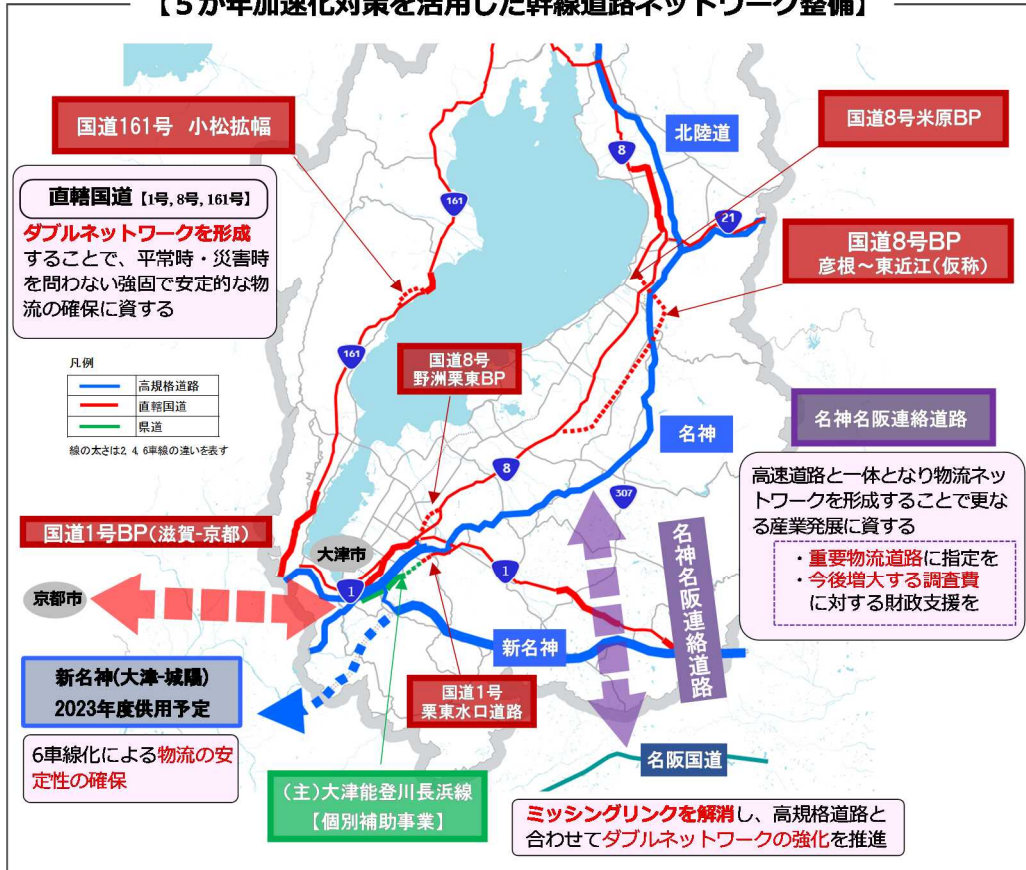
【5か年加速化対策を活用した幹線道路ネットワーク整備】

国道161号 小松拡幅

直轄国道【1号, 8号, 161号】

ダブルネットワークを形成することで、平常時・災害時を問わない強固で安定的な物流の確保に資する

凡例
高規格道路
直轄国道
県道
線の太さは2, 4, 6車線の違いを表す

国道8号米原BP

北陸道

8

21

161

161

国道8号BP 彦根～東近江(仮称)

国道8号 野洲栗東BP

名神

名神名阪連絡道路

高速道路と一体となり物流ネットワークを形成することで更なる産業発展に資する

・重要物流道路に指定を
・今後増大する調査費に対する財政支援を

8

307

国道1号BP(滋賀-京都)

大津市

京都市

1

1

名神名阪連絡道路

新名神

新名神(大津-城陽) 2023年度供用予定

6車線化による物流の安定性の確保

国道1号 栗東水口道路

名阪国道

(主)大津能登川長浜線 【個別補助事業】

ミッシングリンクを解消し、高規格道路と合わせてダブルネットワークの強化を推進